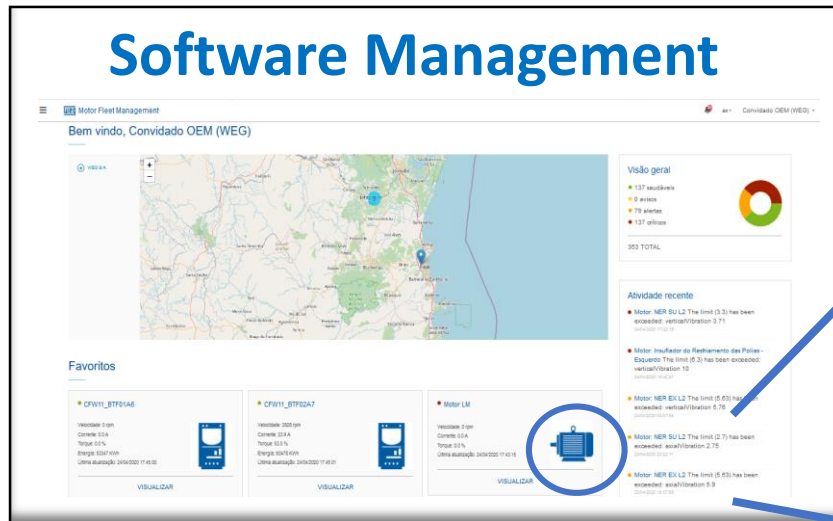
Software Management

Motor Fleet Management

Convidado OEM (WEG)

Bem vindo, Convidado OEM (WEG)

WEG SA

Visão geral

137 saudáveis

0 avisos

79 alertas

137 offlines

353 TOTAL

Atividade recente

Motor: NER SU L2 The limit (3.3) has been exceeded: verticalVibration 3.71

Motor: Insuflador do Resfriamento das Polias - Esquerdo The limit (6.3) has been exceeded: verticalVibration 10

Motor: NER EX L2 The limit (5.63) has been exceeded: axialVibration 5.76

Motor: NER SU L2 The limit (2.7) has been exceeded: axialVibration 2.75

Motor: NER EX L2 The limit (5.63) has been exceeded: axialVibration 5.9

Favoritos

CFW11_BTF01A6

Velocidade: 0 rpm
Corrente: 0.0 A
Torque: 0.0 %
Energia: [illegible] kWh
Última atualização: 24/04/2020 17:45:00

VISUALIZAR

CFW11_BTF02A7

Velocidade: 2026 rpm
Corrente: 22.6 A
Torque: 53.5 %
Energia: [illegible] kWh
Última atualização: 24/04/2020 17:45:01

VISUALIZAR

Motor LM

Velocidade: 0 rpm
Corrente: 0.0 A
Torque: 0.0 %
Última atualização: 24/04/2020 17:45:15

VISUALIZAR